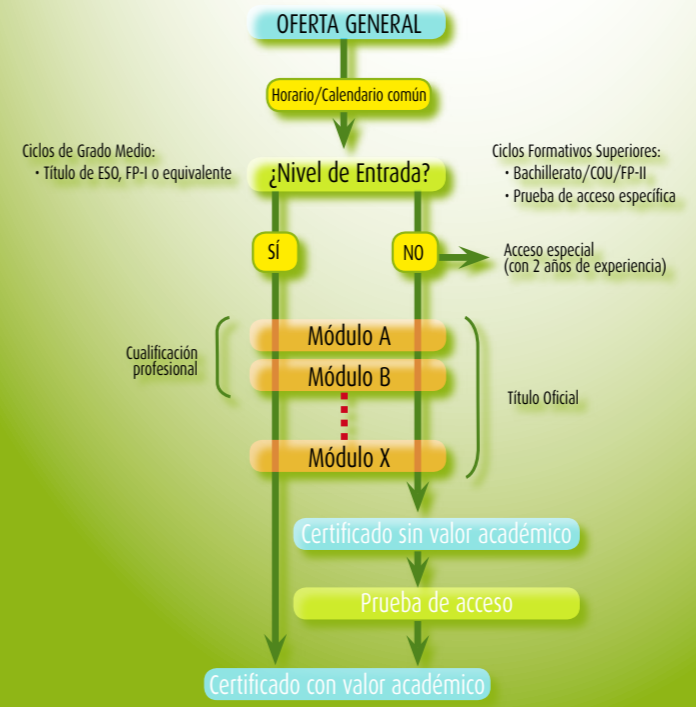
OFERTA GENERAL

Horario/Calendario común

Ciclos de Grado Medio:
• Título de ESO, FP-I o equivalente

¿Nivel de Entrada?

Ciclos Formativos Superiores:
• Bachillerato/COU/FP-II
• Prueba de acceso específica

SÍ

NO

Acceso especial
(con 2 años de experiencia)

Cualificación profesional

Módulo A

Módulo B

Módulo X

Título Oficial

Certificado sin valor académico

Prueba de acceso

Certificado con valor académico